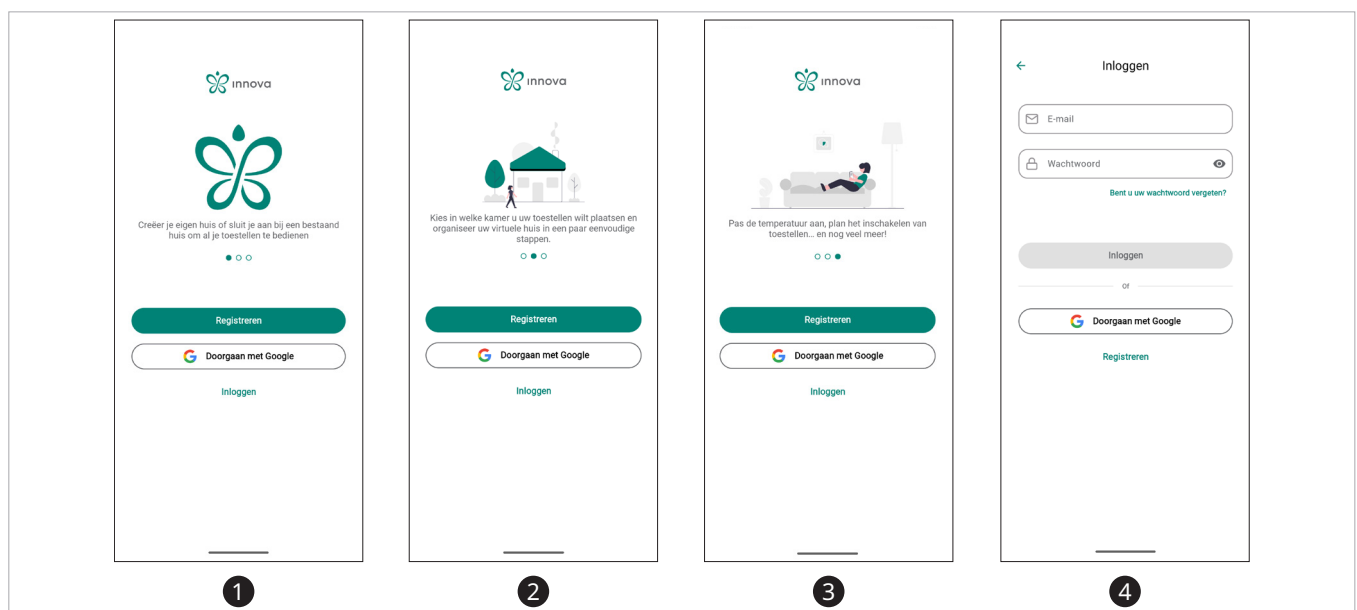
innova

Creëer je eigen huis of sluit je aan bij een bestaand huis om al je toestellen te bedienen

Registreren

Doorgaan met Google

Inloggen

1

innova

Kies in welke kamer u uw toestellen wilt plaatsen en organiseer uw virtuele huis in een paar eenvoudige stappen.

Registreren

Doorgaan met Google

Inloggen

2

innova

Pas de temperatuur aan, plan het inschakelen van toestellen... en nog veel meer!

Registreren

Doorgaan met Google

Inloggen

3

Inloggen

E-mail

Wachtwoord

Bent u uw wachtwoord vergeten?

Inloggen

or

Doorgaan met Google

Registreren

4